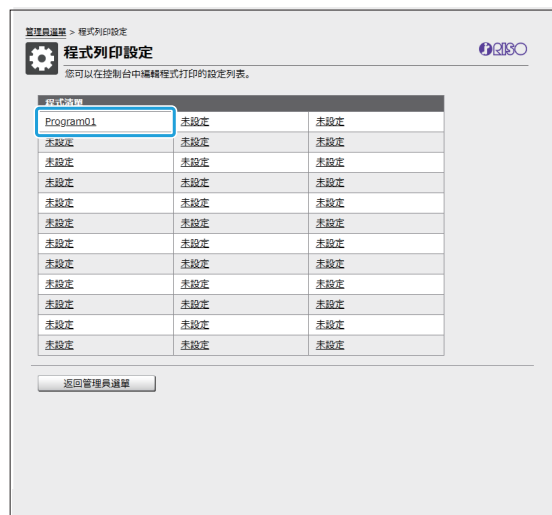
管理員選單 > 程式列印設定

程式列印設定

RISO

您可以在控制台中編輯程式打印的設定列表。

| 程式清單 | | |
|---|---|---|
| Program01 | 未設定 | 未設定 |
| 未設定 | 未設定 | 未設定 |
| 未設定 | 未設定 | 未設定 |
| 未設定 | 未設定 | 未設定 |
| 未設定 | 未設定 | 未設定 |
| 未設定 | 未設定 | 未設定 |
| 未設定 | 未設定 | 未設定 |
| 未設定 | 未設定 | 未設定 |
| 未設定 | 未設定 | 未設定 |
| 未設定 | 未設定 | 未設定 |
| 未設定 | 未設定 | 未設定 |
| 未設定 | 未設定 | 未設定 |

返回管理員選單